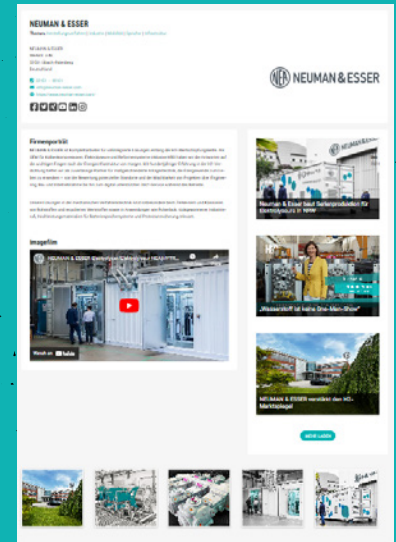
NEUMAN & ESSER

Themen: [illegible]

NEUMAN & ESSER
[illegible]
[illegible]
Deutschland

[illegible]
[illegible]
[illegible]

NEUMAN & ESSER

Firmenporträt

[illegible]

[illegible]

Imagefilm

NEUMAN & ESSER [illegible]

Watch on YouTube

Neuman & Esser baut Serienproduktion für Elektrolyseure in NRW

„Wasserstoff ist keine One-Man-Show"

NEUMAN & ESSER vereinbart über H2-Marktspiegel

MEHR LADEN